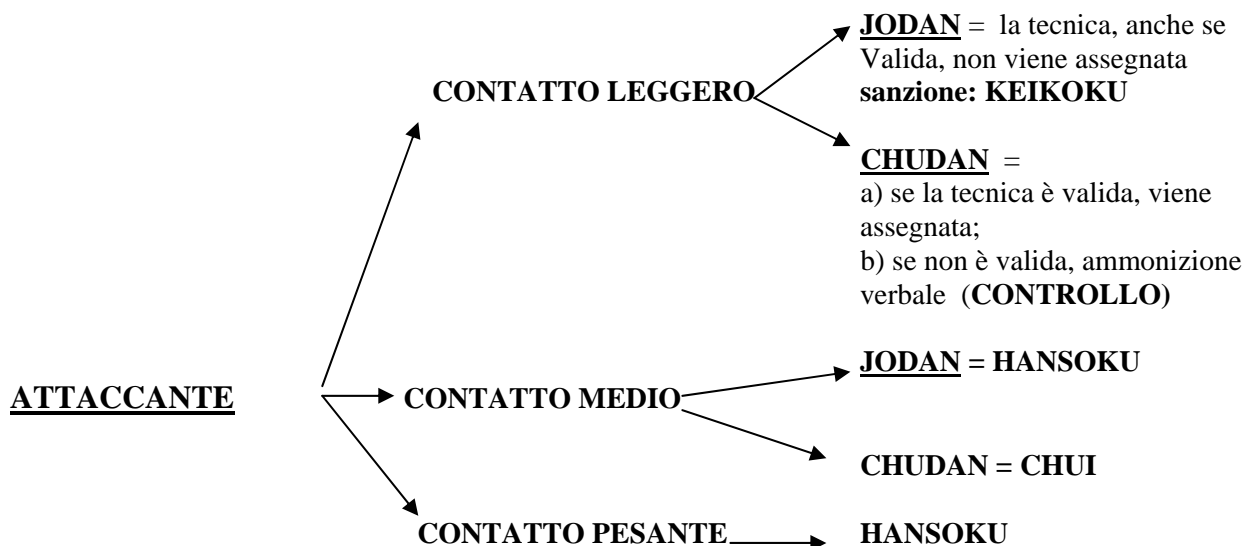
ATTACCANTE

CONTATTO LEGGERO

JODAN = la tecnica, anche se Valida, non viene assegnata
sanzione: KEIKOKU

CHUDAN =
a) se la tecnica è valida, viene assegnata;
b) se non è valida, ammonizione verbale (CONTROLLO)

CONTATTO MEDIO

JODAN = HANSOKU

CHUDAN = CHUI

CONTATTO PESANTE

HANSOKU